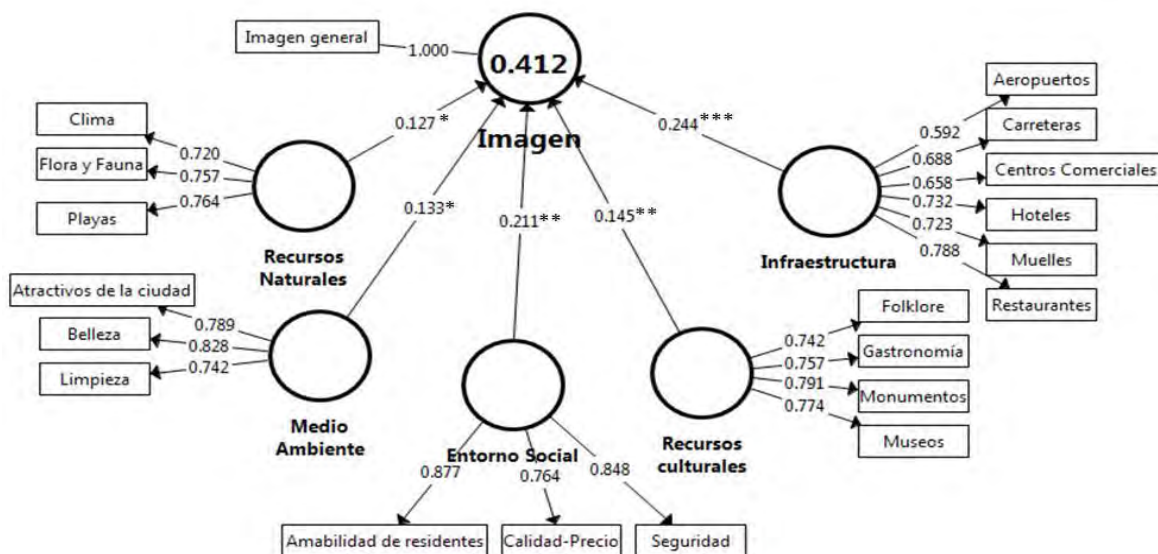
Imagen general
1.000
0.412
Imagen

Clima
Flora y Fauna
Playas
0.720
0.757
0.764
0.127*
Recursos Naturales

Atractivos de la ciudad
Belleza
Limpieza
0.789
0.828
0.742
0.133*
Medio Ambiente

0.211**
Entorno Social
0.877
0.764
0.848
Amabilidad de residentes
Calidad-Precio
Seguridad

0.145**
Recursos culturales
0.742
0.757
0.791
0.774
Folklore
Gastronomía
Monumentos
Museos

0.244***
Infraestructura
0.592
0.688
0.658
0.732
0.723
0.788
Aeropuertos
Carreteras
Centros Comerciales
Hoteles
Muelles
Restaurantes